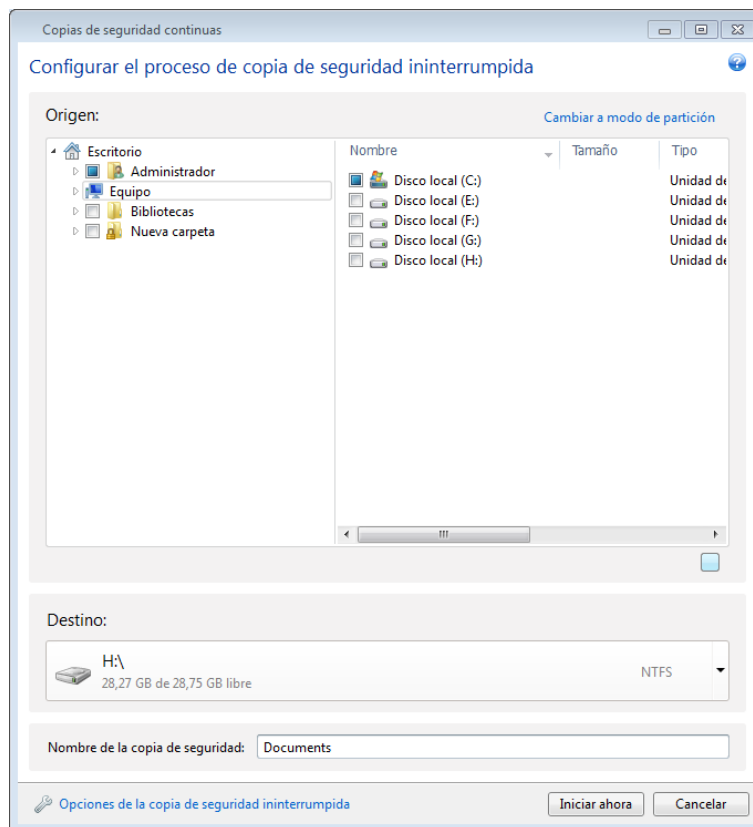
Copias de seguridad continuas

Configurar el proceso de copia de seguridad ininterrumpida

Origen:

Cambiar a modo de partición

Escritorio
Administrador
Equipo
Bibliotecas
Nueva carpeta

| Nombre | Tamaño | Tipo |
|---|---|---|
| Disco local (C:) | | Unidad de |
| Disco local (E:) | | Unidad de |
| Disco local (F:) | | Unidad de |
| Disco local (G:) | | Unidad de |
| Disco local (H:) | | Unidad de |

Destino:

H:\
28,27 GB de 28,75 GB libre
NTFS

Nombre de la copia de seguridad: Documents

Opciones de la copia de seguridad ininterrumpida

Iniciar ahora
Cancelar